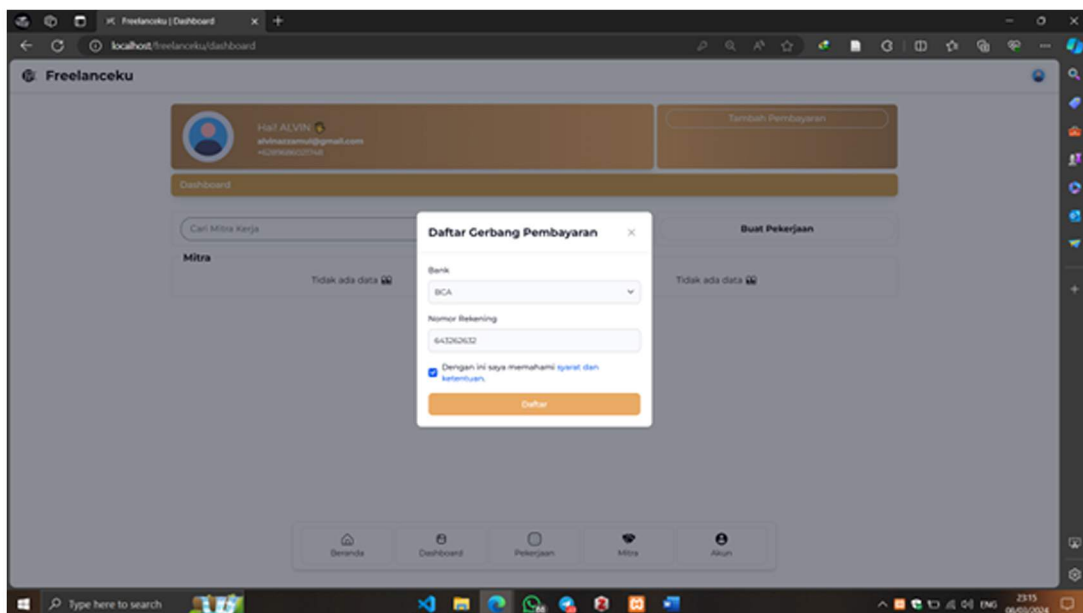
Freelanceku | Dashboard

localhost/freelanceku/dashboard

Freelanceku

Hai! ALVIN

alvinazzamul@gmail.com

+6281686027748

Tambah Pembayaran

Dashboard

Cari Mitra Kerja

Buat Pekerjaan

Mitra

Tidak ada data

Tidak ada data

Daftar Gerbang Pembayaran

Bank

BCA

Nomor Rekening

643262632

Dengan ini saya memahami syarat dan ketentuan.

Daftar

Beranda

Dashboard

Pekerjaan

Mitra

Akun

Type here to search

ENG

23:15

08/03/2024